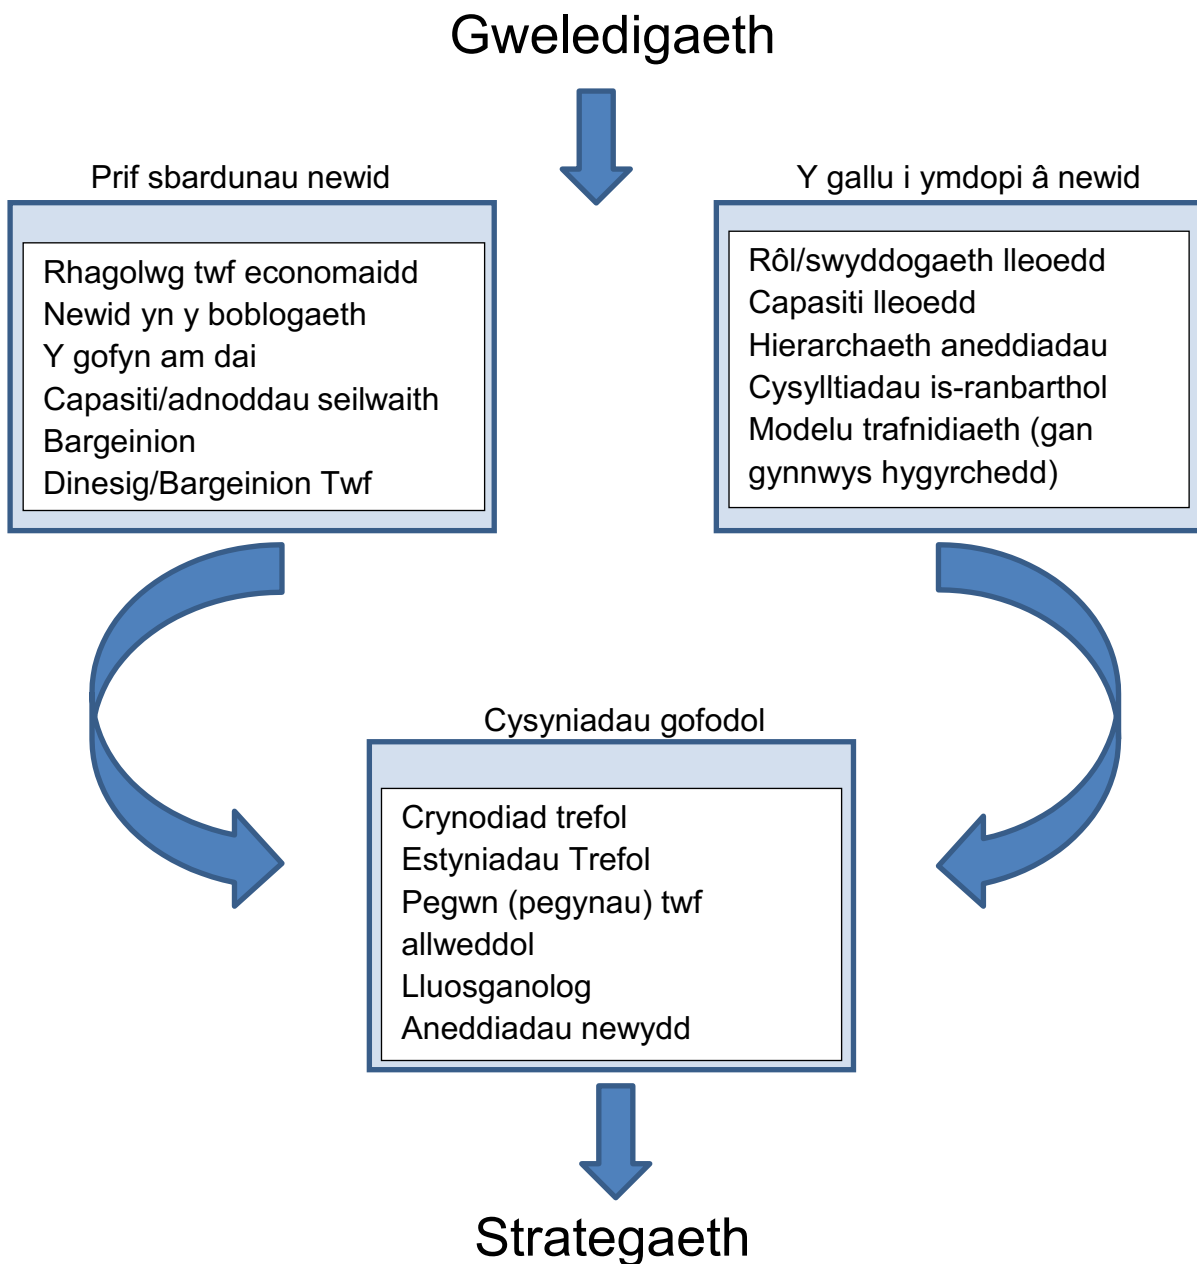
Gweledigaeth

Prif sbardunau newid

Rhagolwg twf economaidd
Newid yn y boblogaeth
Y gofyn am dai
Capasiti/adnoddau seilwaith
Bargeinion
Dinesig/Bargeinion Twf

Y gallu i ymdopi â newid

Rôl/swyddogaeth lleoedd
Capasiti lleoedd
Hierarchaeth aneddiadau
Cysylltiadau is-ranbarthol
Modelu trafnidiaeth (gan gynnwys hygyrchedd)

Cysyniadau gofodol

Crynodiad trefol
Estyniadau Trefol
Pegwn (pegynau) twf allweddol
Lluosganolog
Aneddiadau newydd

Strategaeth